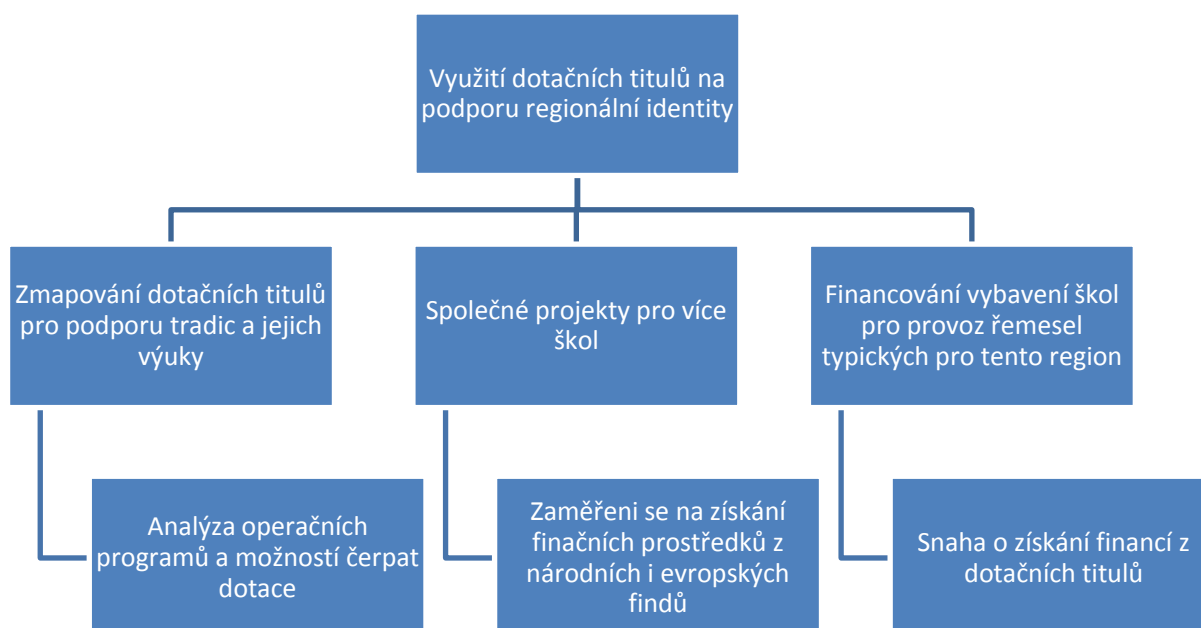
Využití dotačních titulů na podporu regionální identity

Zmapování dotačních titulů pro podporu tradic a jejich výuky

Společné projekty pro více škol

Financování vybavení škol pro provoz řemesel typických pro tento region

Analýza operačních programů a možností čerpat dotace

Zaměřeni se na získání finačních prostředků z národních i evropských findů

Snaha o získání financí z dotačních titulů